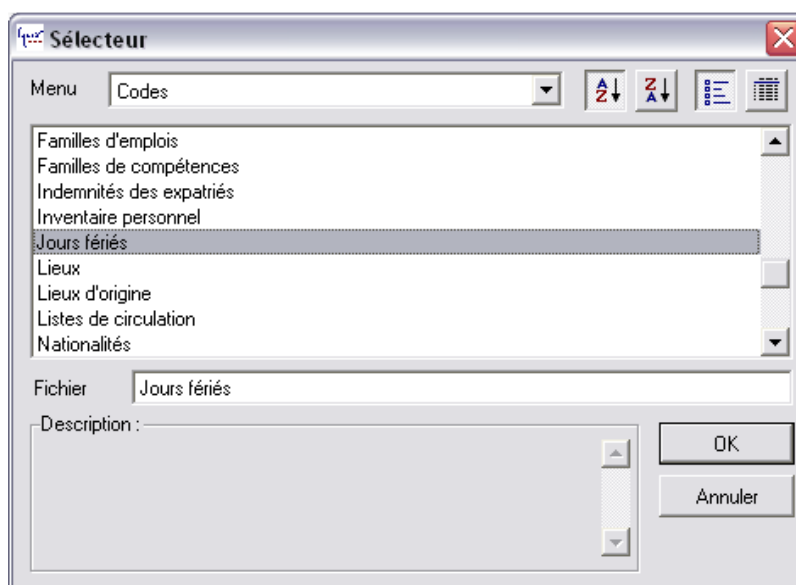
Sélecteur

Menu Codes

Familles d'emplois
Familles de compétences
Indemnités des expatriés
Inventaire personnel
Jours fériés
Lieux
Lieux d'origine
Listes de circulation
Nationalités

Fichier Jours fériés

Description :

OK

Annuler